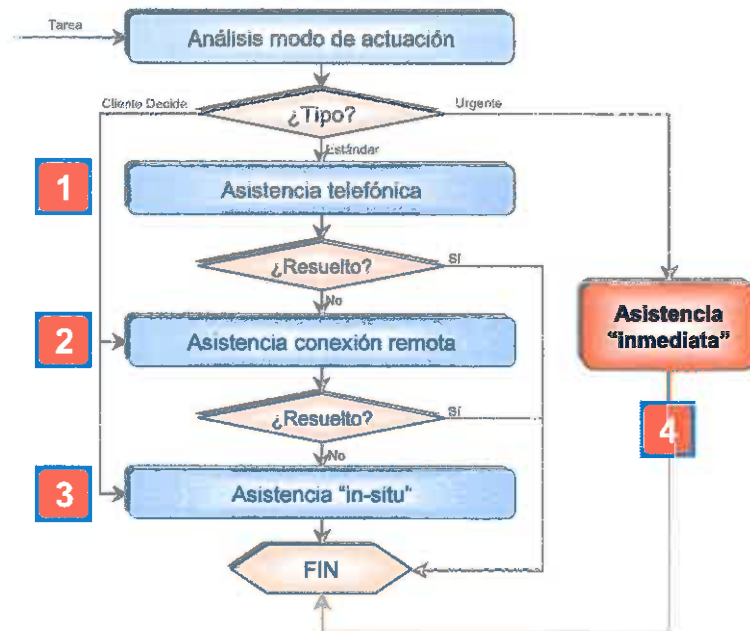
Tarea

Análisis modo de actuación

Cliente Decide

¿Tipo?

Urgente

Estándar

1

Asistencia telefónica

¿Resuelto?

Sí

No

2

Asistencia conexión remota

Asistencia "inmediata"

¿Resuelto?

Sí

No

4

3

Asistencia "in-situ"

FIN